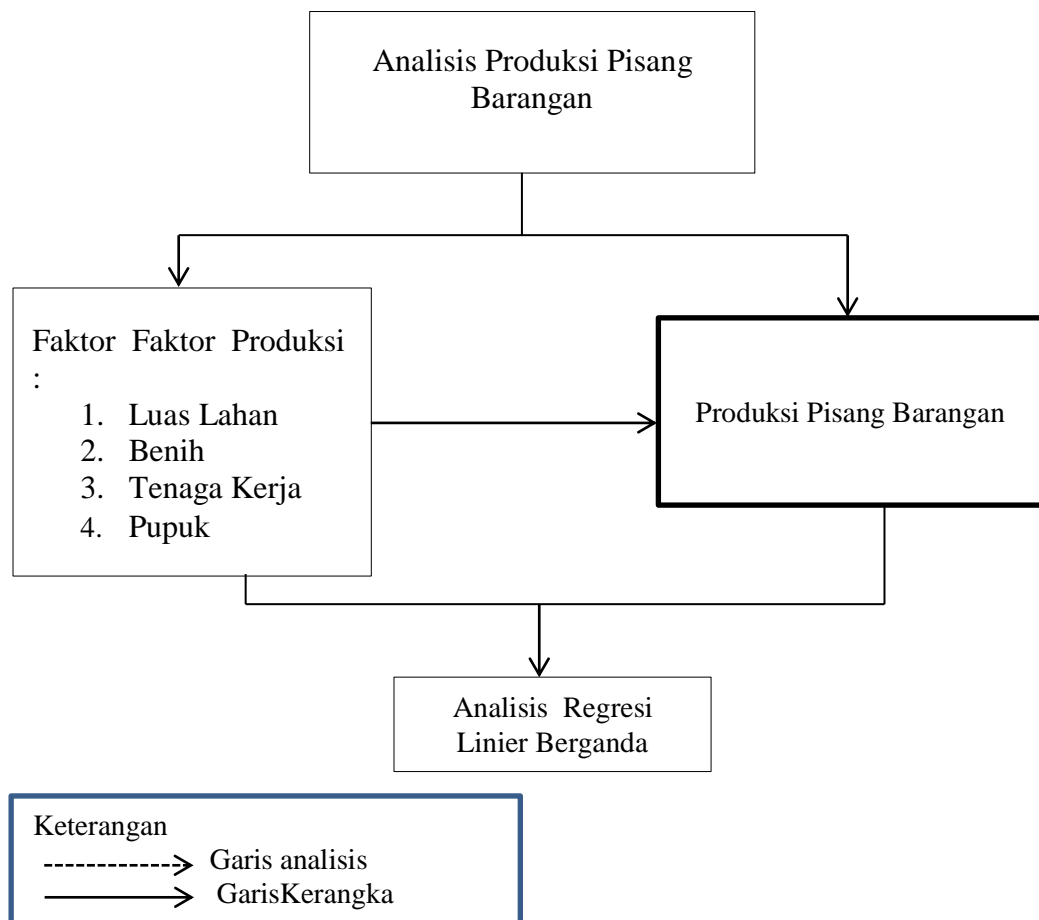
Analisis Produksi Pisang Barangan

Faktor Faktor Produksi :
1. Luas Lahan
2. Benih
3. Tenaga Kerja
4. Pupuk

Produksi Pisang Barangan

Analisis Regresi Linier Berganda

Keterangan
------------> Garis analisis
——————> GarisKerangka